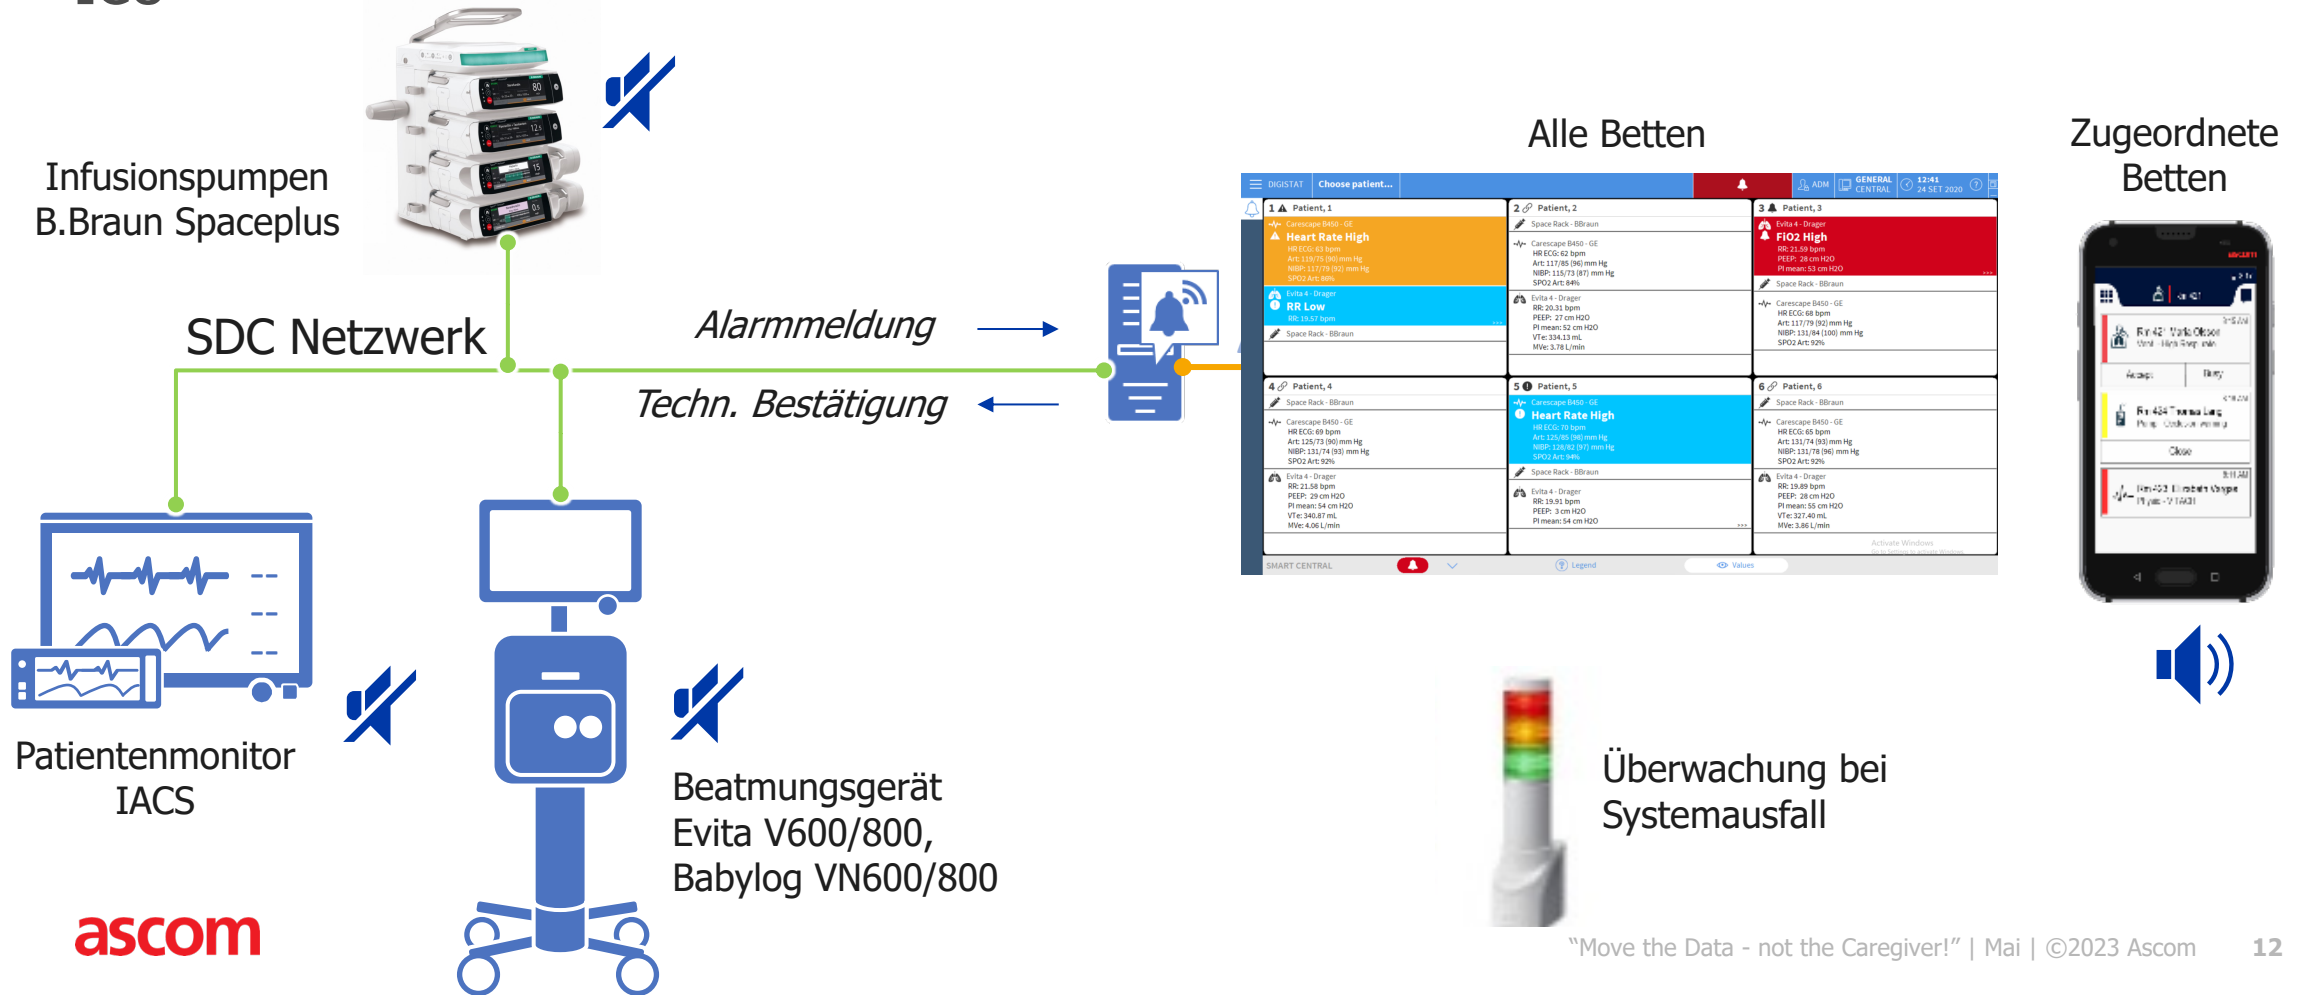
Infusionspumpen
B.Braun Spaceplus

SDC Netzwerk

Alarmmeldung

Techn. Bestätigung

Alle Betten

Zugeordnete
Betten

DIGISTAT | Choose patient... | ADM | GENERAL CENTRAL | 12:41 24 SET 2020

| 1 Patient, 1 | 2 Patient, 2 | 3 Patient, 3 |
|---|---|---|
| Carescape B450 - GE Heart Rate High HR ECG: 63 bpm Art: 119/75 (90) mm Hg NIBP: 117/79 (92) mm Hg SPO2 Art: 86% | Space Rack - BBraun | Evita 4 - Drager FiO2 High RR: 21.59 bpm PEEP: 28 cm H2O PI mean: 53 cm H2O |
| Evita 4 - Drager RR Low RR: 19.57 bpm | Carescape B450 - GE HR ECG: 62 bpm Art: 117/85 (96) mm Hg NIBP: 115/73 (87) mm Hg SPO2 Art: 84% | Space Rack - BBraun |
| Space Rack - BBraun | Evita 4 - Drager RR: 20.31 bpm PEEP: 27 cm H2O PI mean: 52 cm H2O VTe: 334.13 mL MVe: 3.78 L/min | Carescape B450 - GE HR ECG: 68 bpm Art: 117/79 (92) mm Hg NIBP: 131/84 (100) mm Hg SPO2 Art: 92% |
| 4 Patient, 4 | 5 Patient, 5 | 6 Patient, 6 |
| Space Rack - BBraun | Carescape B450 - GE Heart Rate High HR ECG: 70 bpm Art: 125/85 (98) mm Hg NIBP: 128/82 (97) mm Hg SPO2 Art: 94% | Space Rack - BBraun |
| Carescape B450 - GE HR ECG: 69 bpm Art: 125/73 (90) mm Hg NIBP: 131/74 (93) mm Hg SPO2 Art: 92% | Space Rack - BBraun | Carescape B450 - GE HR ECG: 65 bpm Art: 131/74 (93) mm Hg NIBP: 131/78 (96) mm Hg SPO2 Art: 92% |
| Evita 4 - Drager RR: 21.58 bpm PEEP: 29 cm H2O PI mean: 54 cm H2O VTe: 340.87 mL MVe: 4.06 L/min | Evita 4 - Drager RR: 19.91 bpm PEEP: 3 cm H2O PI mean: 54 cm H2O | Evita 4 - Drager RR: 19.89 bpm PEEP: 28 cm H2O PI mean: 55 cm H2O VTe: 327.40 mL MVe: 3.86 L/min |

SMART CENTRAL | Legend | Values

Activate Windows

ascom

Accept | Reject

Close

Patientenmonitor
IACS

Beatmungsgerät
Evita V600/800,
Babylog VN600/800

Überwachung bei
Systemausfall

ascom

"Move the Data - not the Caregiver!" | Mai | ©2023 Ascom 12